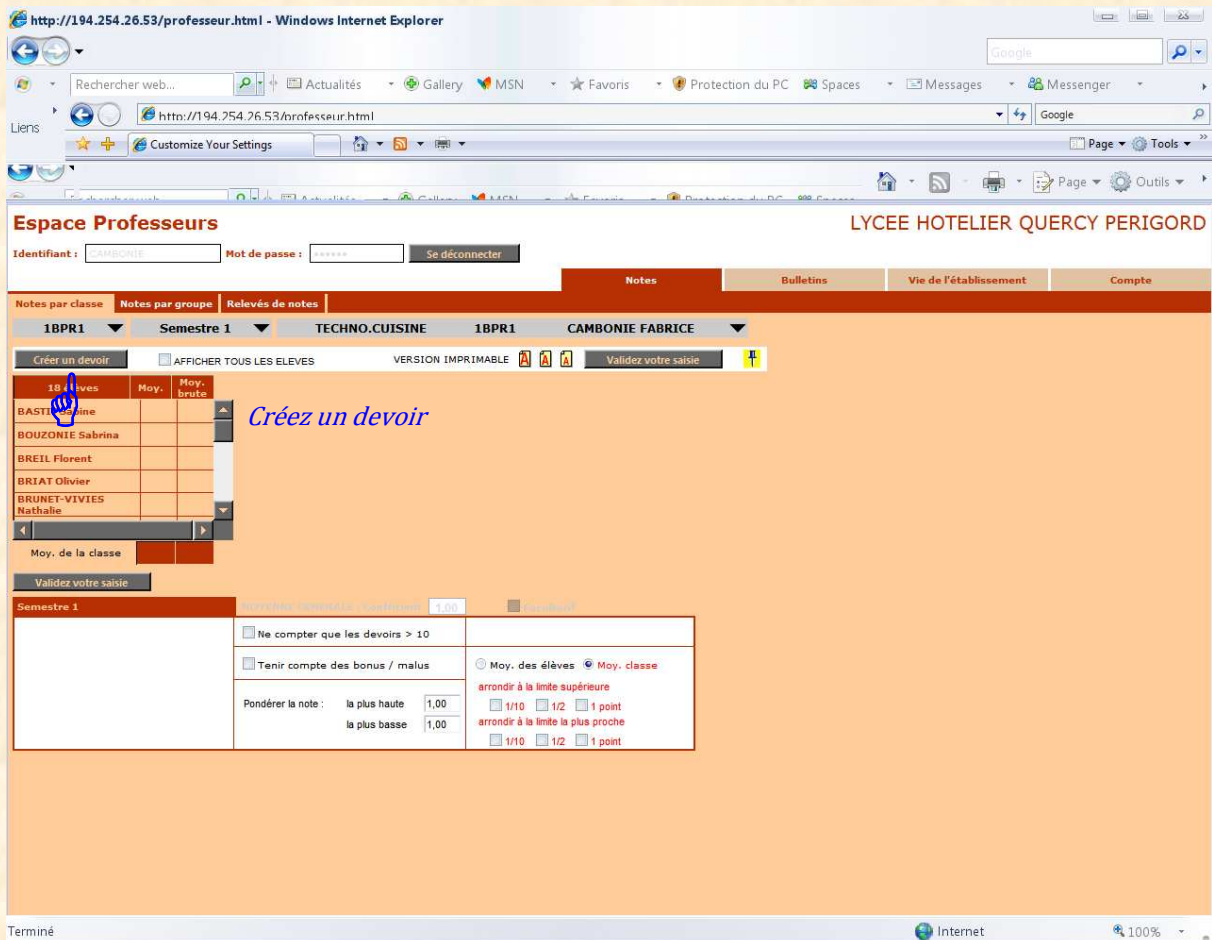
http://194.254.26.53/professeur.html - Windows Internet Explorer

Google

Rechercher web... Actualités Gallery MSN Favoris Protection du PC Spaces Messages Messenger

Liens http://194.254.26.53/professeur.html Google

Customize Your Settings Page Tools

Page Outils

Espace Professeurs

LYCEE HOTELIER QUERCY PERIGORD

Identifiant : CAMBONIE Mot de passe : •••••• Se déconnecter

| Notes | Bulletins | Vie de l'établissement | Compte |
|---|---|---|---|

Notes par classe | Notes par groupe | Relevés de notes

1BPR1 Semestre 1 TECHNO.CUISINE 1BPR1 CAMBONIE FABRICE

Créer un devoir AFFICHER TOUS LES ELEVES VERSION IMPRIMABLE A A A Validez votre saisie

| 18 élèves | Moy. | Moy. brute |
|---|---|---|
| BASTI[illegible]ine | | |
| BOUZONIE Sabrina | | |
| BREIL Florent | | |
| BRIAT Olivier | | |
| BRUNET-VIVIES Nathalie | | |

Créez un devoir

Moy. de la classe

Validez votre saisie

Semestre 1 MOYENNE GENERALE : Coefficient 1,00 Facultatif

Ne compter que les devoirs > 10

Tenir compte des bonus / malus

Moy. des élèves Moy. classe

arrondir à la limite supérieure

1/10 1/2 1 point

Pondérer la note : la plus haute 1,00

la plus basse 1,00

arrondir à la limite la plus proche

1/10 1/2 1 point

Terminé Internet 100%